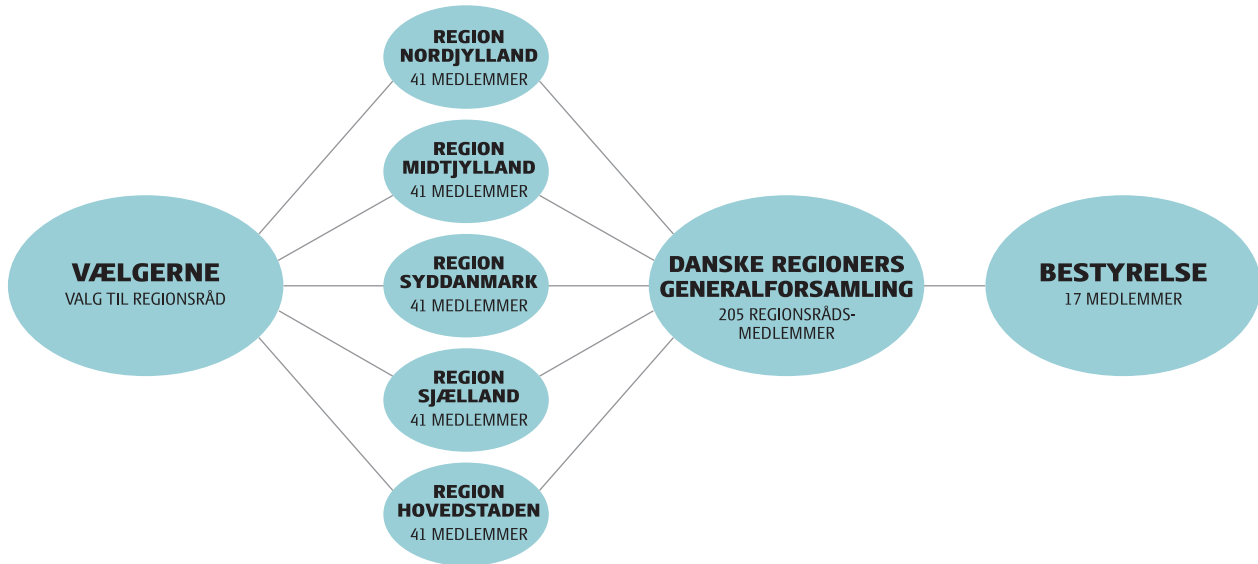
VÆLGERNE
VALG TIL REGIONSRÅD

REGION NORDJYLLAND
41 MEDLEMMER

REGION MIDTJYLLAND
41 MEDLEMMER

REGION SYDDANMARK
41 MEDLEMMER

REGION SJÆLLAND
41 MEDLEMMER

REGION HOVEDSTADEN
41 MEDLEMMER

DANSKE REGIONERS GENERALFORSAMLING
205 REGIONSRÅDSMEDLEMMER

BESTYRELSE
17 MEDLEMMER